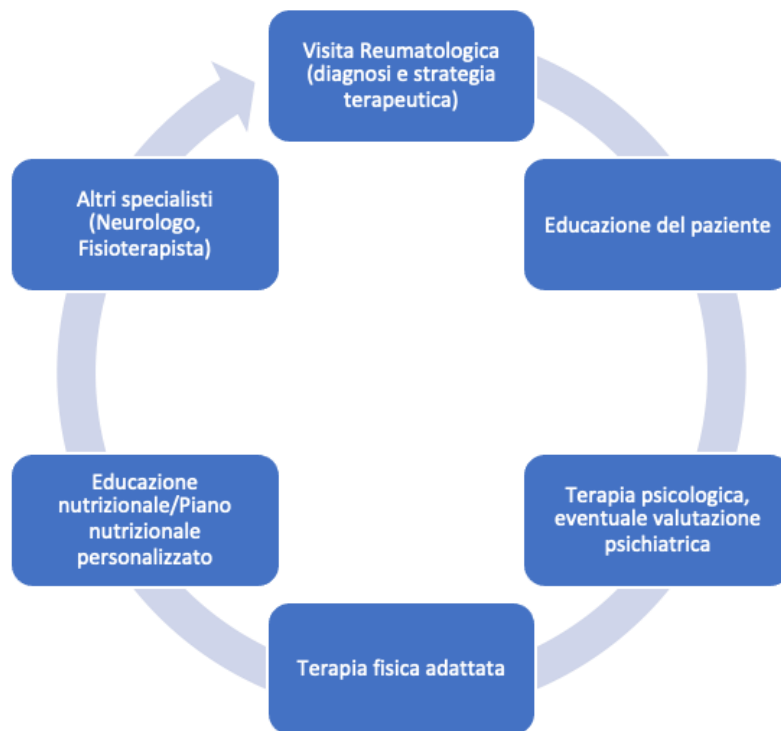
Visita Reumatologica (diagnosi e strategia terapeutica)

Educazione del paziente

Terapia psicologica, eventuale valutazione psichiatrica

Terapia fisica adattata

Educazione nutrizionale/Piano nutrizionale personalizzato

Altri specialisti (Neurologo, Fisioterapista)